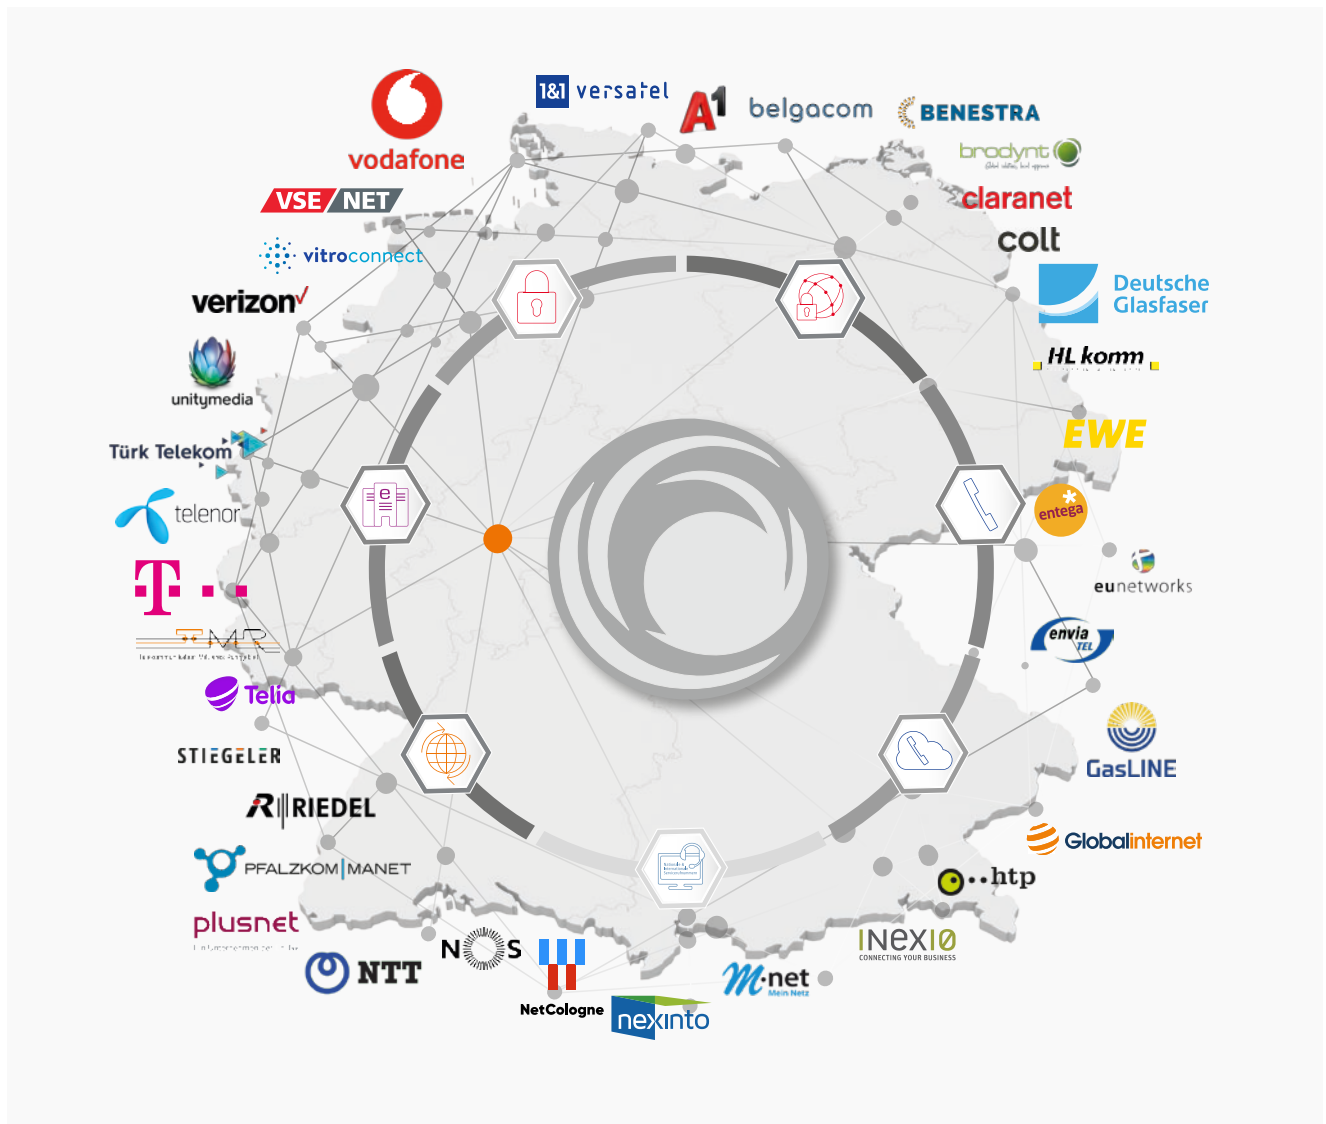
1&1 versatel
A1
belgacom
BENESTRA
vodafone
brodynt
VSE NET
claranet
vitroconnect
colt
verizon
Deutsche Glasfaser
HL komm
unitymedia
EWE
Türk Telekom
entega
telenor
eunetworks
T · ·
TMR
envia TEL
Telia
GasLINE
STIEGELER
RIEDEL
Globalinternet
PFALZKOM | MANET
htp
plusnet
INEXIO
CONNECTING YOUR BUSINESS
NTT
NOS
M-net
Mein Netz
NetCologne
nexinto